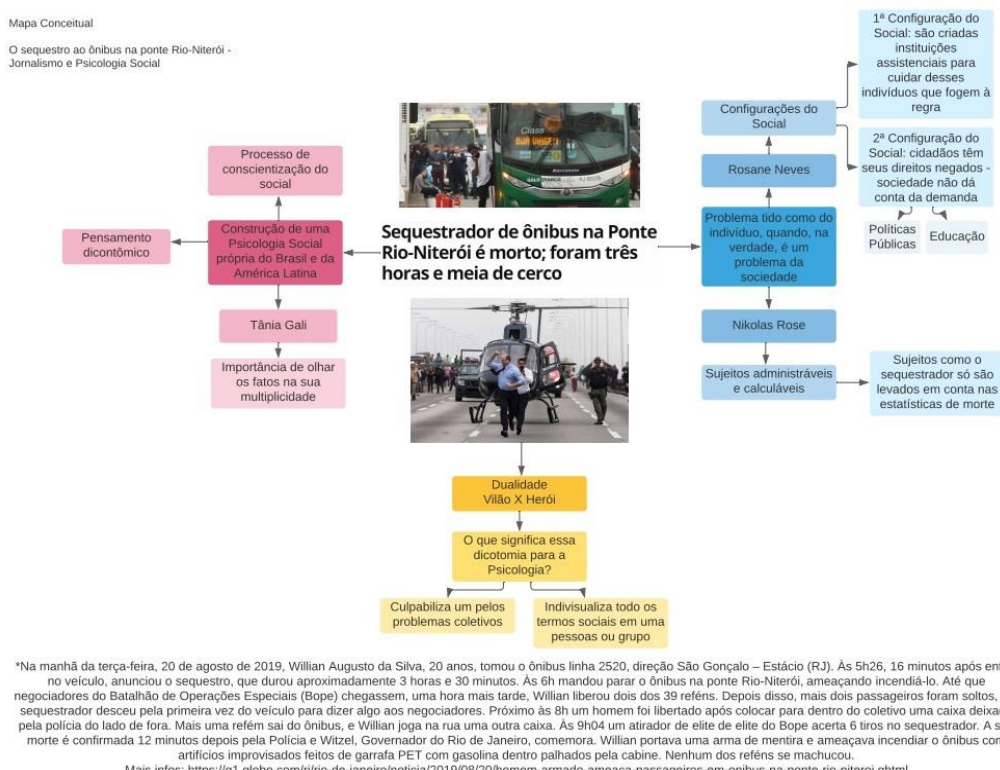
Mapa Conceitual

O sequestro ao ônibus na ponte Rio-Niterói - Jornalismo e Psicologia Social

Processo de conscientização do social

Pensamento dicontômico

Construção de uma Psicologia Social própria do Brasil e da América Latina

Tânia Gali

Importância de olhar os fatos na sua multiplicidade

Sequestrador de ônibus na Ponte Rio-Niterói é morto; foram três horas e meia de cerco

Configurações do Social

1ª Configuração do Social: são criadas instituições assistenciais para cuidar desses indivíduos que fogem à regra

2ª Configuração do Social: cidadãos têm seus direitos negados - sociedade não dá conta da demanda

Rosane Neves

Políticas Públicas

Educação

Problema tido como do indivíduo, quando, na verdade, é um problema da sociedade

Nikolas Rose

Sujeitos administráveis e calculáveis

Sujeitos como o sequestrador só são levados em conta nas estatísticas de morte

Dualidade Vilão X Herói

O que significa essa dicotomia para a Psicologia?

Culpabiliza um pelos problemas coletivos

Indivisualiza todo os termos sociais em uma pessoas ou grupo

*Na manhã da terça-feira, 20 de agosto de 2019, Willian Augusto da Silva, 20 anos, tomou o ônibus linha 2520, direção São Gonçalo – Estácio (RJ). Às 5h26, 16 minutos após ent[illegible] no veículo, anunciou o sequestro, que durou aproximadamente 3 horas e 30 minutos. Às 6h mandou parar o ônibus na ponte Rio-Niterói, ameaçando incendiá-lo. Até que negociadores do Batalhão de Operações Especiais (Bope) chegassem, uma hora mais tarde, Willian liberou dois dos 39 reféns. Depois disso, mais dois passageiros foram soltos, sequestrador desceu pela primeira vez do veículo para dizer algo aos negociadores. Próximo às 8h um homem foi libertado após colocar para dentro do coletivo uma caixa deixa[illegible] pela polícia do lado de fora. Mais uma refém sai do ônibus, e Willian joga na rua uma outra caixa. Às 9h04 um atirador de elite de elite do Bope acerta 6 tiros no sequestrador. A s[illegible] morte é confirmada 12 minutos depois pela Polícia e Witzel, Governador do Rio de Janeiro, comemora. Willian portava uma arma de mentira e ameaçava incendiar o ônibus com artifícios improvisados feitos de garrafa PET com gasolina dentro palhados pela cabine. Nenhum dos reféns se machucou.
Mais infos: https://g1.globo.com/rj/rio-de-janeiro/noticia/2019/08/20/homem-armado-ameaca-passageiros-em-onibus-na-ponte-rio-niteroi.ghtml